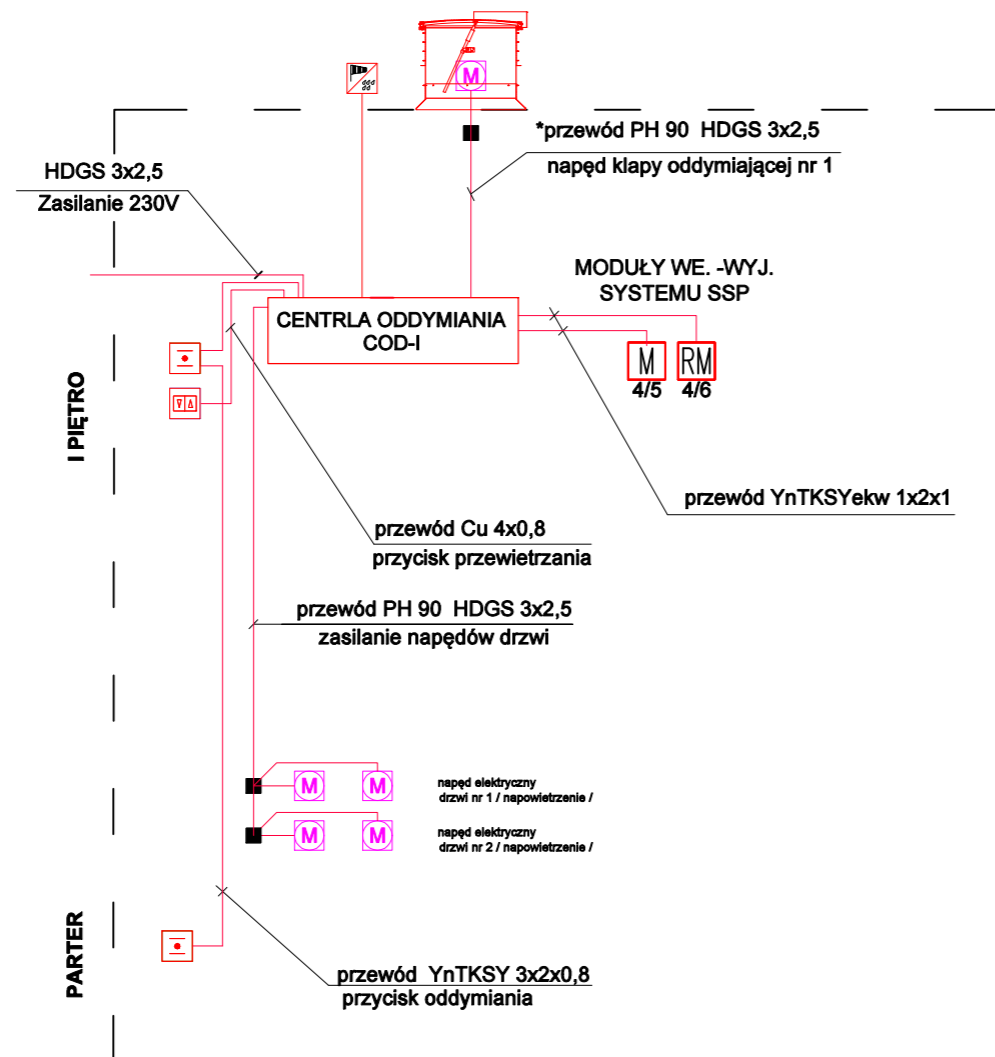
*przewód PH 90 HDGS 3x2,5

napęd klapy oddymiającej nr 1

HDGS 3x2,5

Zasilanie 230V

MODUŁY WE. -WYJ.
SYSTEMU SSP

CENTRLA ODDYMIANIA
COD-I

M
4/5

RM
4/6

I PIĘTRO

przewód YnTKSYekw 1x2x1

przewód Cu 4x0,8

przycisk przewietrzania

przewód PH 90 HDGS 3x2,5

zasilanie napędów drzwi

M M

napęd elektryczny
drzwi nr 1 / napowietrzenie /

M M

napęd elektryczny
drzwi nr 2 / napowietrzenie /

PARTER

przewód YnTKSY 3x2x0,8

przycisk oddymiania